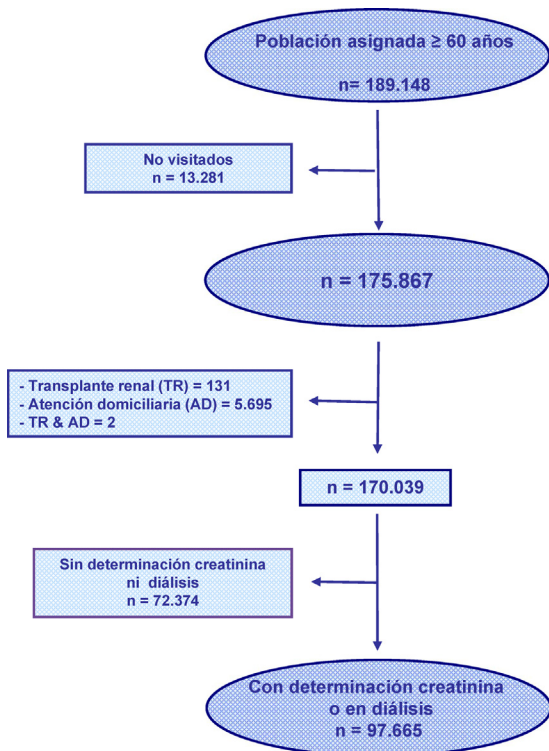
Población asignada ≥ 60 años

n= 189.148

No visitados
n = 13.281

n = 175.867

- Transplante renal (TR) = 131
- Atención domiciliaria (AD) = 5.695
- TR & AD = 2

n = 170.039

Sin determinación creatinina
ni diálisis
n = 72.374

Con determinación creatinina
o en diálisis
n = 97.665